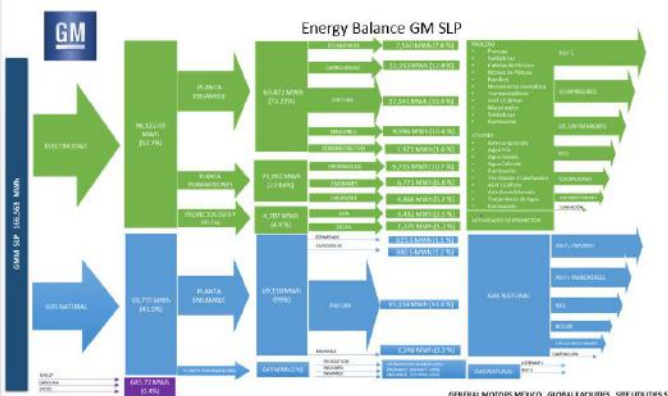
GM

Energy Balance GM SLP

GMM SLP 166,563 MWh

ELECTRICIDAD

96,322.09 MWh (57.7%)

PLANTA ENSAMBLE

63,472 MWh (73.23%)

ESTAMPADO 7,540 MWh (7.8 %)

CARROCERIAS 12,253 MWh (12.8%)

PINTURA 32,541 MWh (33.8 %)

ENSAMBLE 9,996 MWh (10.4 %)

ADMINISTRACION 1,571 MWh (1.6 %)

PLANTA TRANSMISIONES

21,992 MWh (22.84%)

MAQUINADO 9,735 MWh (10.1 %)

ENSAMBLE 6,772 MWh (6.8 %)

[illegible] 4,868 MWh (5.1 %)

PROYECTOS GLOBALES

4,787 MWh (4.9 %)

GFA 3,432 MWh (3.6 %)

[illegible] 1,355 MWh (1.4 %)

PROCESO
Prensas
Soldadoras
Celdas Robóticas
Hornos de Pintura
Bombas
Herramienta neumática
Transportadores
AHU Calefaccion
Maquinados
Soldadoras
Iluminacion

UTILIDADES
Aire comprimido
Agua Fría
Agua Helada
Agua Caliente
Iluminación
Ventiladores y Calefacción
AHU / Calderas
Aire Acondicionado
Tratamiento de Agua
Iluminación

ILUMINACION

UTILIDADES DE PROYECTOR

HVAC

COMPRESORES

AIRE ACONDICIONADO

HVAC

ILUMINACION

GAS NATURAL

69,771 MWh (41.9%)

PLANTA ENSAMBLE

69,159 MWh (99%)

ESTAMPADO
CARROCERIAS

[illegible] MWh (1.1 %)
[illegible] MWh (1.2 %)

PINTURA 61,158 MWh (33.8 %)

ENSAMBLE 2,248 MWh (3.3 %)

GAS NATURAL

AHU - PROCESO

AHU - AMBIENTALES

RTO

BOILER

CALEFACCION

PLANTA TRANSMISIONES

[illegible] MWh (1%)

GAS NATURAL

DIESEL

GASOLINA

DIESEL

665.72 MWh (0.4%)

GENERAL MOTORS MEXICO - GLOBAL FACILITIES - SITE UTILITIES S